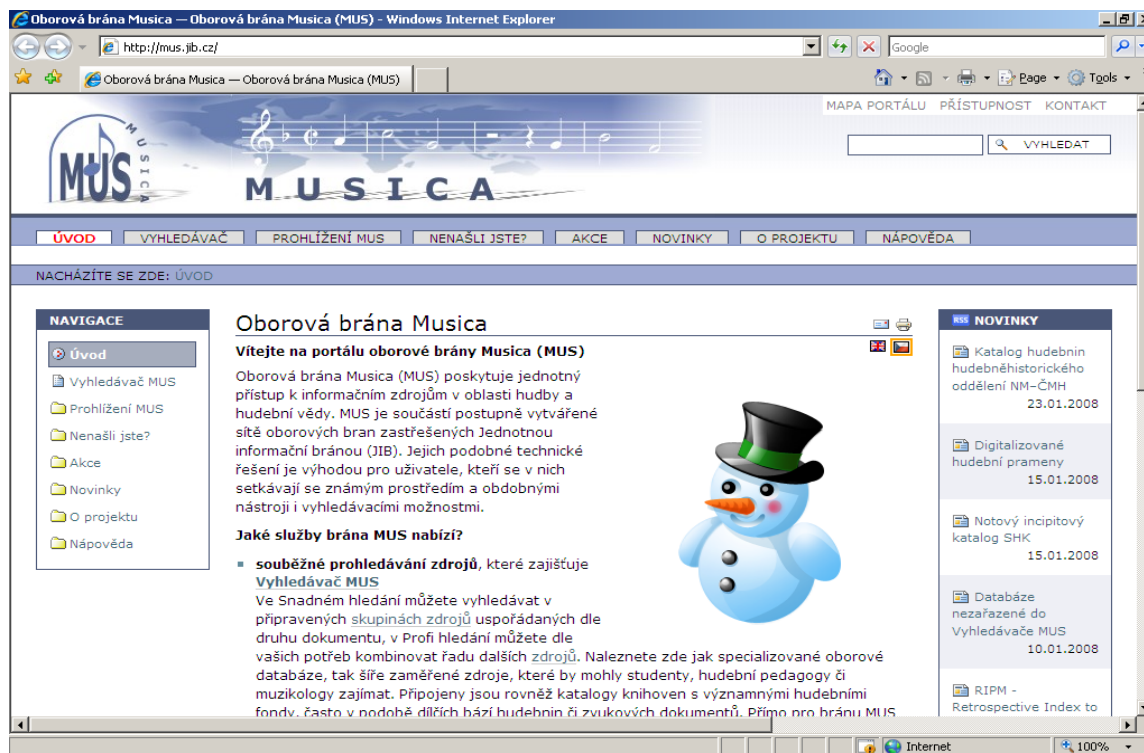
Oborová brána Musica — Oborová brána Musica (MUS) - Windows Internet Explorer

http://mus.jib.cz/

Google

Oborová brána Musica — Oborová brána Musica (MUS)

Page Tools

MAPA PORTÁLU PŘÍSTUPNOST KONTAKT

MUS MUSICA

MUSICA

VYHLEDAT

ÚVOD VYHLEDÁVAČ PROHLÍŽENÍ MUS NENAŠLI JSTE? AKCE NOVINKY O PROJEKTU NÁPOVĚDA

NACHÁZÍTE SE ZDE: ÚVOD

NAVIGACE

Úvod
Vyhledávač MUS
Prohlížení MUS
Nenašli jste?
Akce
Novinky
O projektu
Nápověda

Oborová brána Musica

Vítejte na portálu oborové brány Musica (MUS)

Oborová brána Musica (MUS) poskytuje jednotný přístup k informačním zdrojům v oblasti hudby a hudební vědy. MUS je součástí postupně vytvářené sítě oborových bran zastřešených Jednotnou informační bránou (JIB). Jejich podobné technické řešení je výhodou pro uživatele, kteří se v nich setkávají se známým prostředím a obdobnými nástroji i vyhledávacími možnostmi.

Jaké služby brána MUS nabízí?

souběžné prohledávání zdrojů, které zajišťuje Vyhledávač MUS
Ve Snadném hledání můžete vyhledávat v připravených skupinách zdrojů uspořádaných dle druhu dokumentu, v Profi hledání můžete dle vašich potřeb kombinovat řadu dalších zdrojů. Naleznete zde jak specializované oborové databáze, tak šíře zaměřené zdroje, které by mohly studenty, hudební pedagogy či muzikology zajímat. Připojeny jsou rovněž katalogy knihoven s významnými hudebními fondy, často v podobě dílčích bází hudebnin či zvukových dokumentů. Přímo pro bránu MUS

NOVINKY

Katalog hudebnin hudebněhistorického oddělení NM–ČMH
23.01.2008

Digitalizované hudební prameny
15.01.2008

Notový incipitový katalog SHK
15.01.2008

Databáze nezařazené do Vyhledávače MUS
10.01.2008

RIPM - Retrospective Index to

Internet
100%